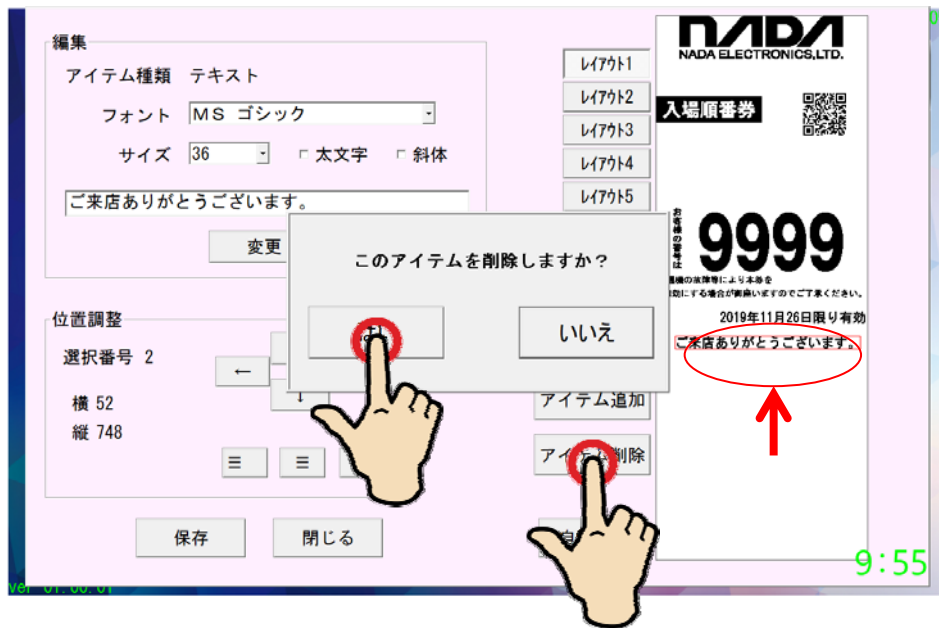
編集

アイテム種類　テキスト

フォント　ＭＳ ゴシック

サイズ　36　□ 太文字　□ 斜体

ご来店ありがとうございます。

変更

位置調整

選択番号 2

←

↓

横 52

縦 748

≡　≡

保存　閉じる

レイアウト1

レイアウト2

レイアウト3

レイアウト4

レイアウト5

アイテム追加

アイテム削除

このアイテムを削除しますか？

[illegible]

いいえ

NADA

NADA ELECTRONICS,LTD.

入場順番券

お客様の番号は

9999

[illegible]機の故障等により本券を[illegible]にする場合が御座いますのでご了承ください。

2019年11月26日限り有効

ご来店ありがとうございます。

9:55

Ver 01.00.01